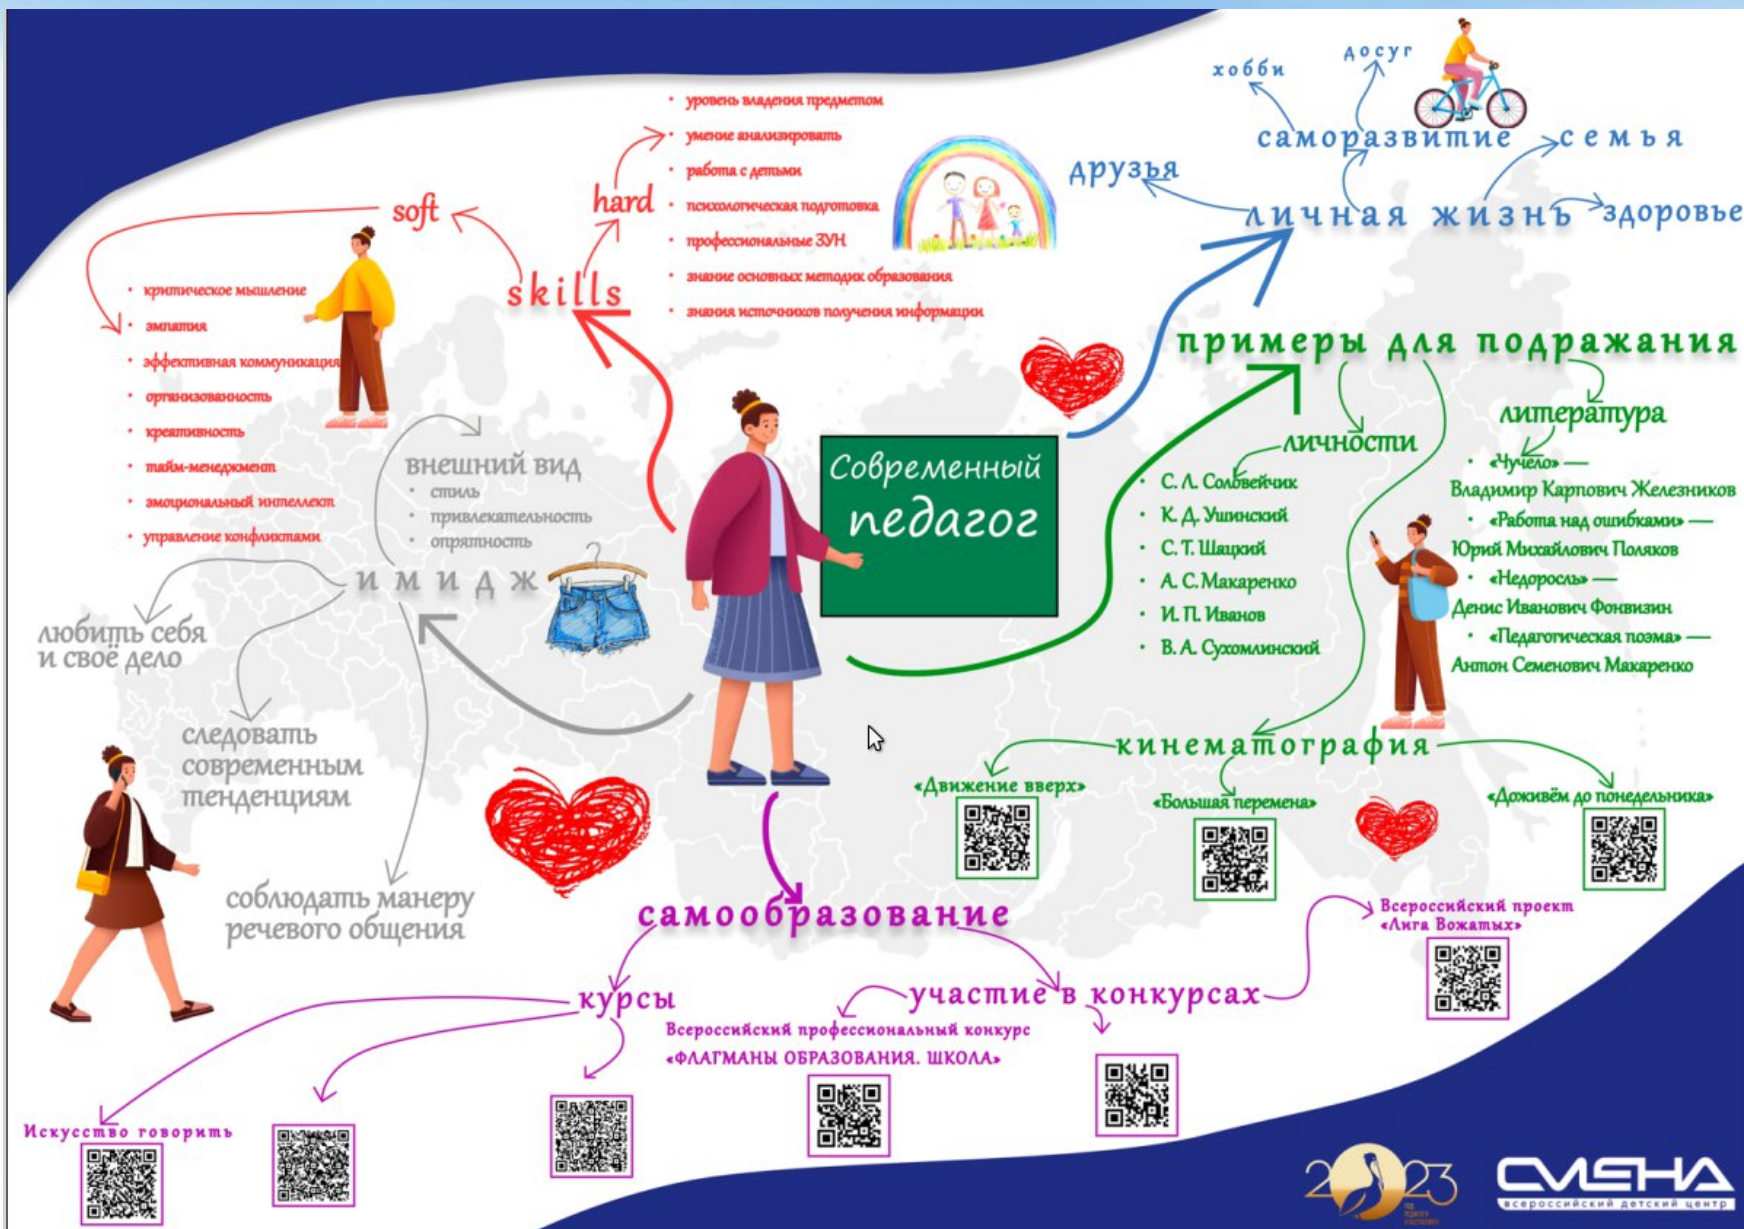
Современный педагог

skills

soft

- критическое мышление
- эмпатия
- эффективная коммуникация
- организованность
- креативность
- тайм-менеджмент
- эмоциональный интеллект
- управление конфликтами

hard

- уровень владения предметом
- умение анализировать
- работа с детьми
- психологическая подготовка
- профессиональные ЗУН
- знание основных методик образования
- знания источников получения информации

хобби

досуг

саморазвитие

семья

друзья

личная жизнь

здоровье

примеры для подражания

личности

- С. Л. Соловейчик
- К. Д. Ушинский
- С. Т. Шацкий
- А. С. Макаренко
- И. П. Иванов
- В. А. Сухомлинский

литература

- «Чучело» — Владимир Карпович Железников
- «Работа над ошибками» — Юрий Михайлович Поляков
- «Недоросль» — Денис Иванович Фонвизин
- «Педагогическая поэма» — Антон Семенович Макаренко

кинематография

«Движение вверх»

«Большая перемена»

«Доживём до понедельника»

имидж

внешний вид

- стиль
- привлекательность
- опрятность

любить себя и своё дело

следовать современным тенденциям

соблюдать манеру речевого общения

самообразование

курсы

Искусство говорить

участие в конкурсах

Всероссийский профессиональный конкурс «ФЛАГМАНЫ ОБРАЗОВАНИЯ. ШКОЛА»

Всероссийский проект «Лига Вожатых»

2023

СМЕНА

всероссийский детский центр